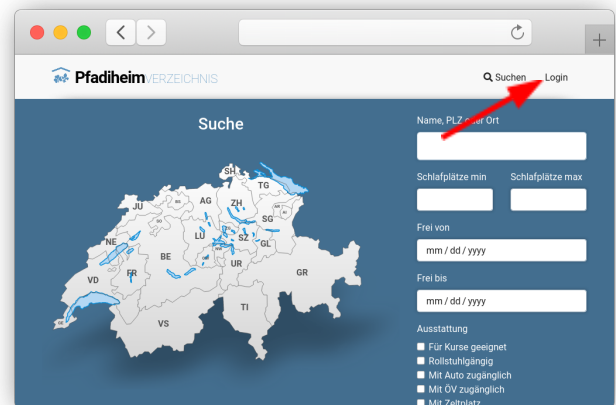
PfadiheimVERZEICHNIS

Suchen Login

Suche

Name, PLZ oder Ort

Schlafplätze min

Schlafplätze max

Frei von

mm / dd / yyyy

Frei bis

mm / dd / yyyy

Ausstattung

Für Kurse geeignet

Rollstuhlgängig

Mit Auto zugänglich

Mit ÖV zugänglich

Mit Zeltplatz

SH
TG
JU
AG
ZH
SG
NE
LU
SZ
GL
BE
UR
FR
GR
VD
TI
VS